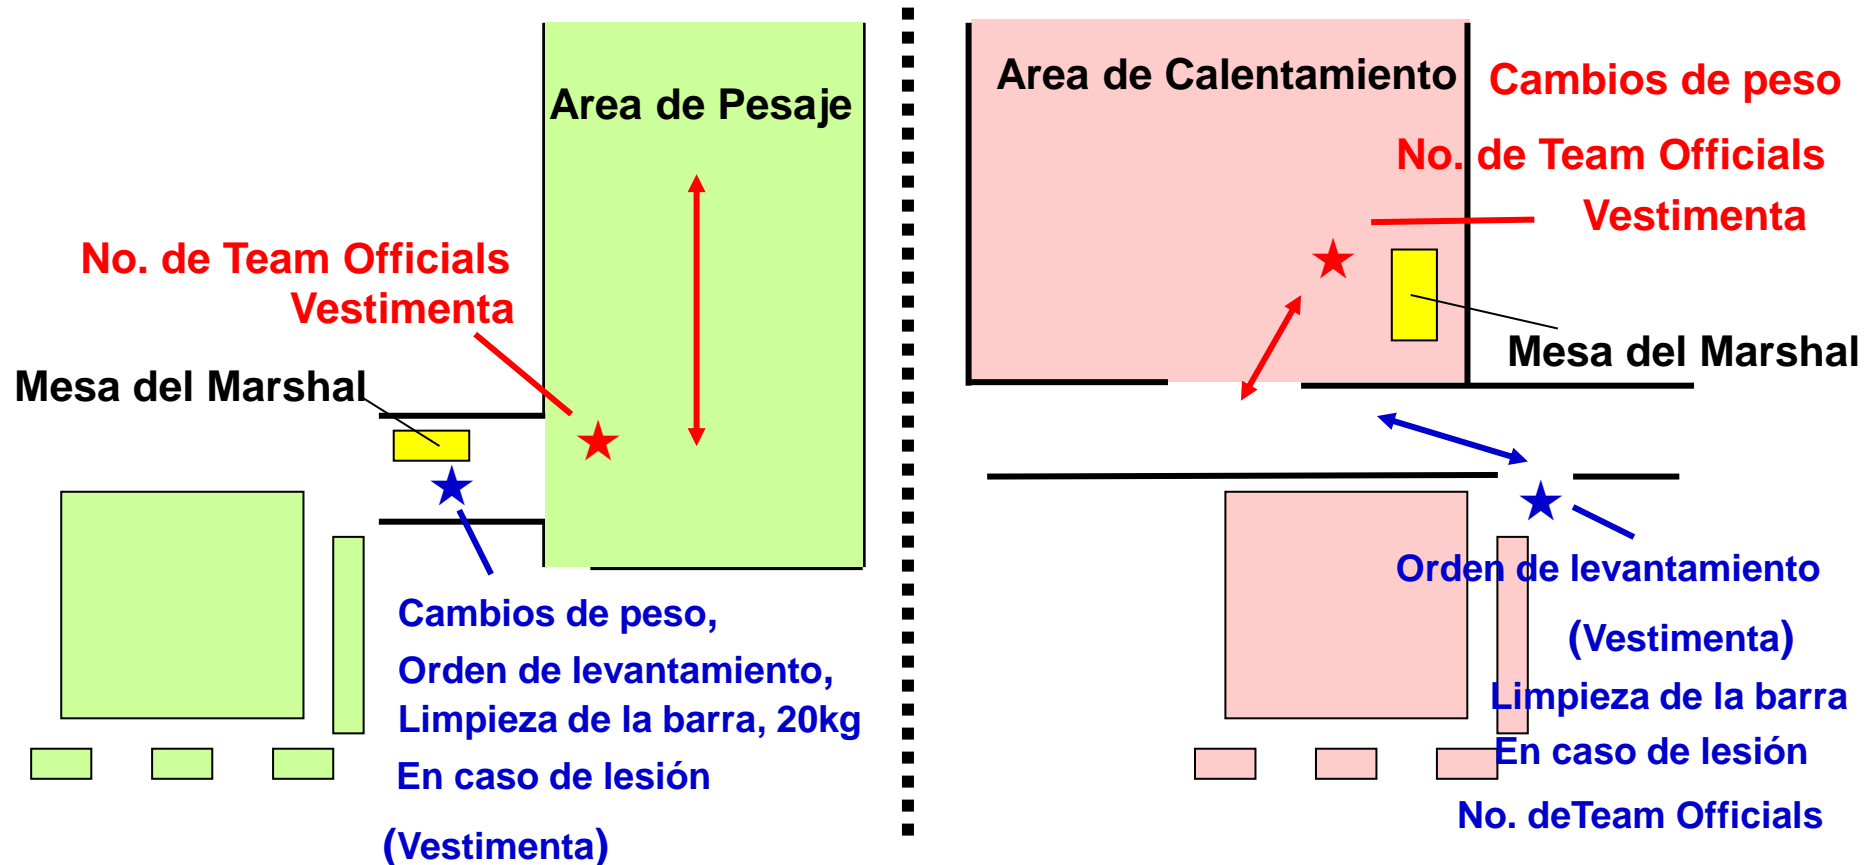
Area de Pesaje

No. de Team Officials
Vestimenta

Mesa del Marshal

Cambios de peso,
Orden de levantamiento,
Limpieza de la barra, 20kg
En caso de lesión
(Vestimenta)

Area de Calentamiento

Cambios de peso
No. de Team Officials
Vestimenta

Mesa del Marshal

Orden de levantamiento
(Vestimenta)
Limpieza de la barra
En caso de lesión
No. deTeam Officials